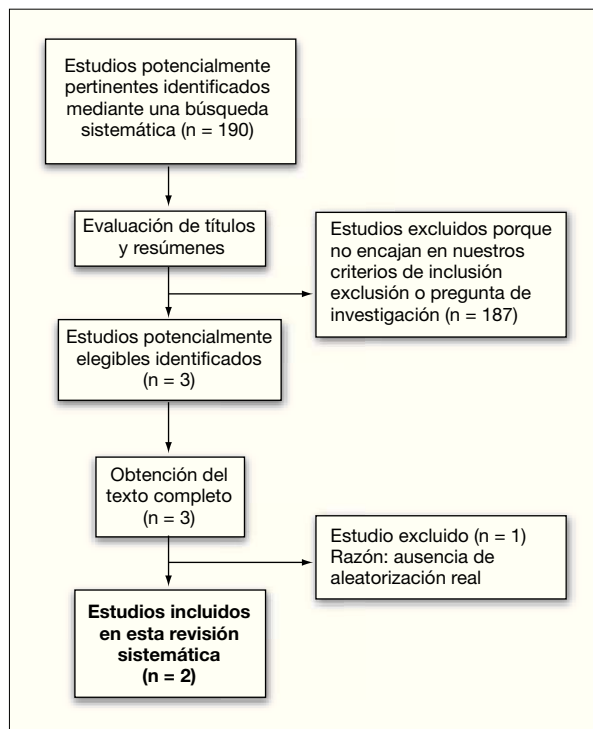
Estudios potencialmente pertinentes identificados mediante una búsqueda sistemática (n = 190)

Evaluación de títulos y resúmenes

Estudios excluidos porque no encajan en nuestros criterios de inclusión exclusión o pregunta de investigación (n = 187)

Estudios potencialmente elegibles identificados (n = 3)

Obtención del texto completo (n = 3)

Estudio excluido (n = 1)
Razón: ausencia de aleatorización real

**Estudios incluidos en esta revisión sistemática (n = 2)**